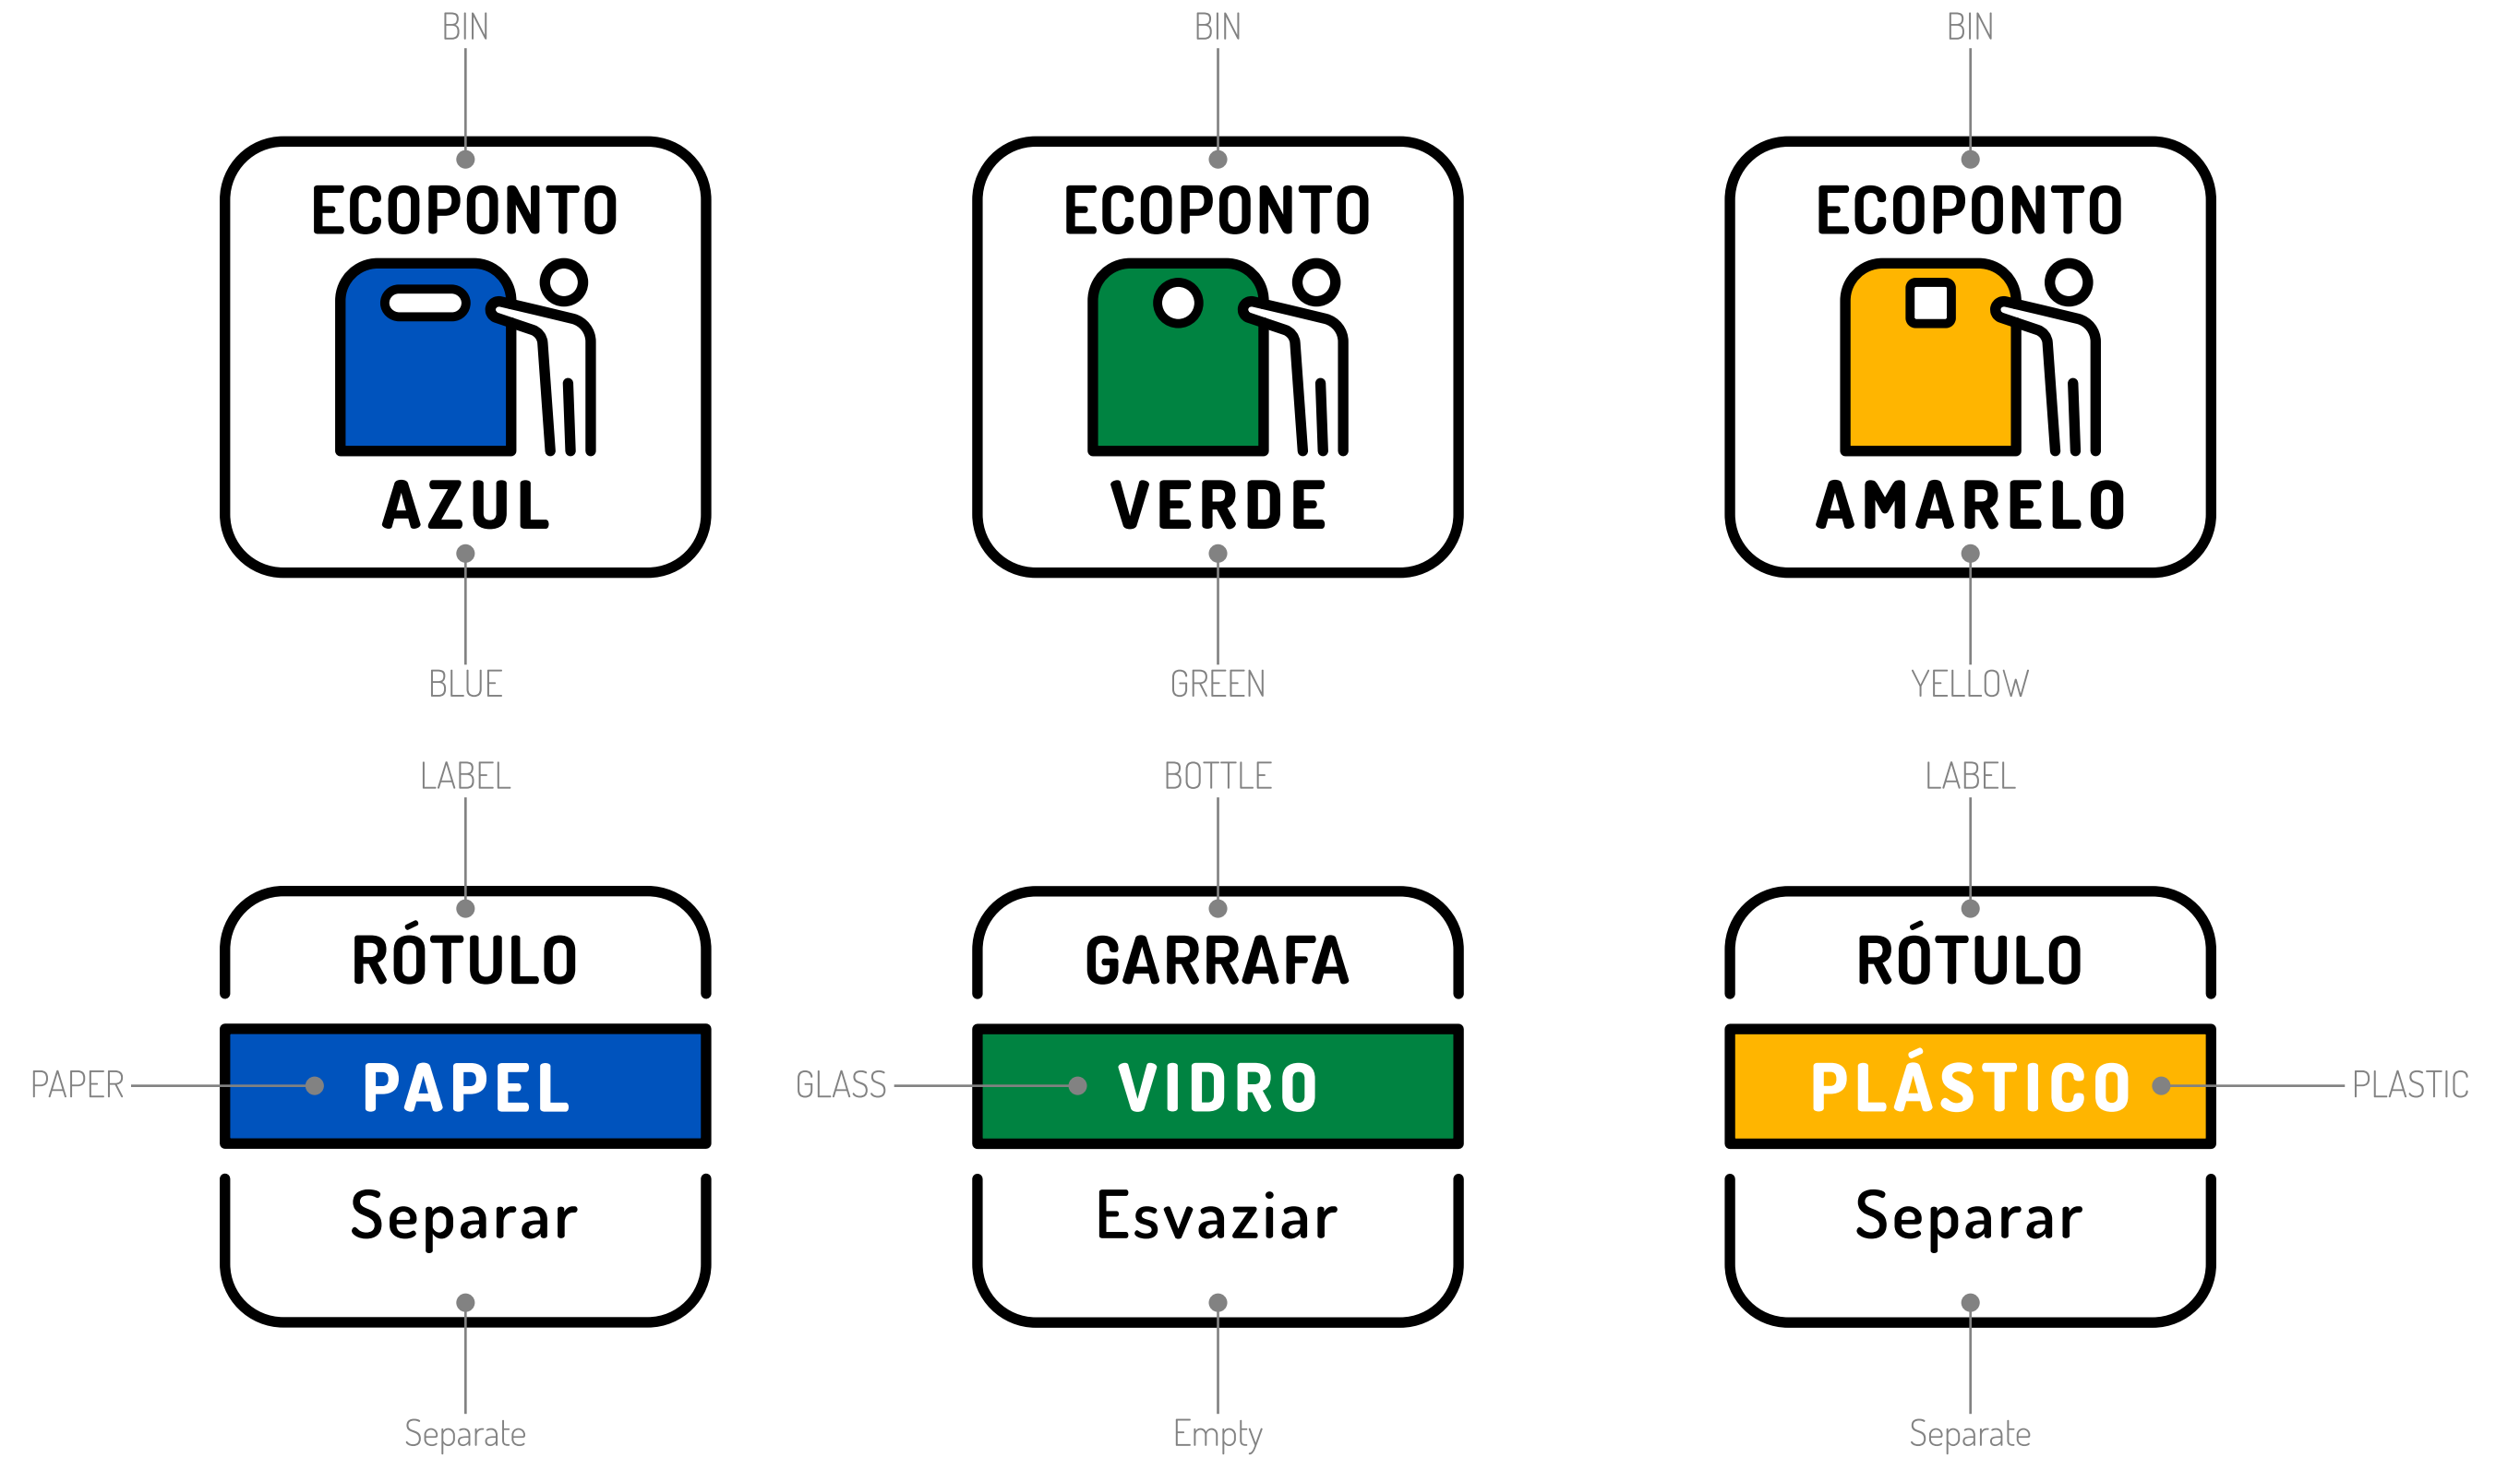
BIN

ECOPONTO

AZUL

BLUE

BIN

ECOPONTO

VERDE

GREEN

BIN

ECOPONTO

AMARELO

YELLOW

LABEL

RÓTULO

PAPER PAPEL

Separar

Separate

BOTTLE

GARRAFA

GLASS VIDRO

Esvaziar

Empty

LABEL

RÓTULO

PLÁSTICO PLASTIC

Separar

Separate